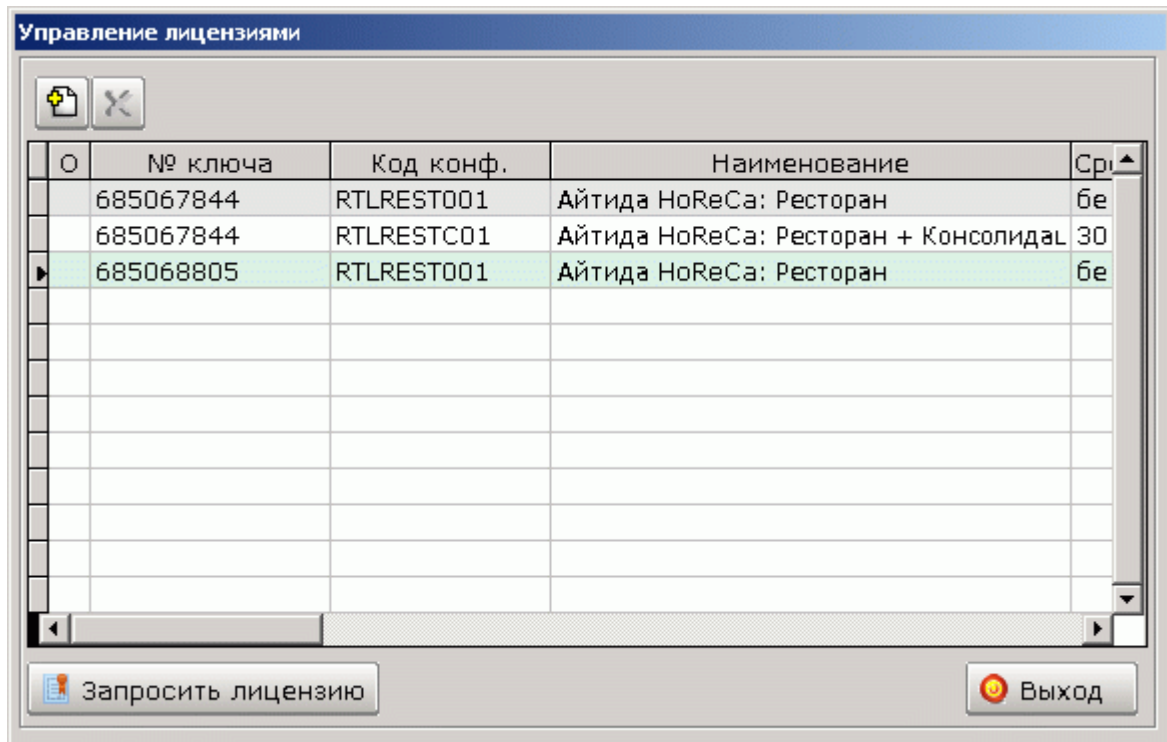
Управление лицензиями

| О | № ключа | Код конф. | Наименование | Ср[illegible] |
|---|---|---|---|---|
| | 685067844 | RTLREST001 | Айтида HoReCa: Ресторан | бе |
| | 685067844 | RTLRESTC01 | Айтида HoReCa: Ресторан + Консолидац | 30 |
| | 685068805 | RTLREST001 | Айтида HoReCa: Ресторан | бе |

Запросить лицензию

Выход